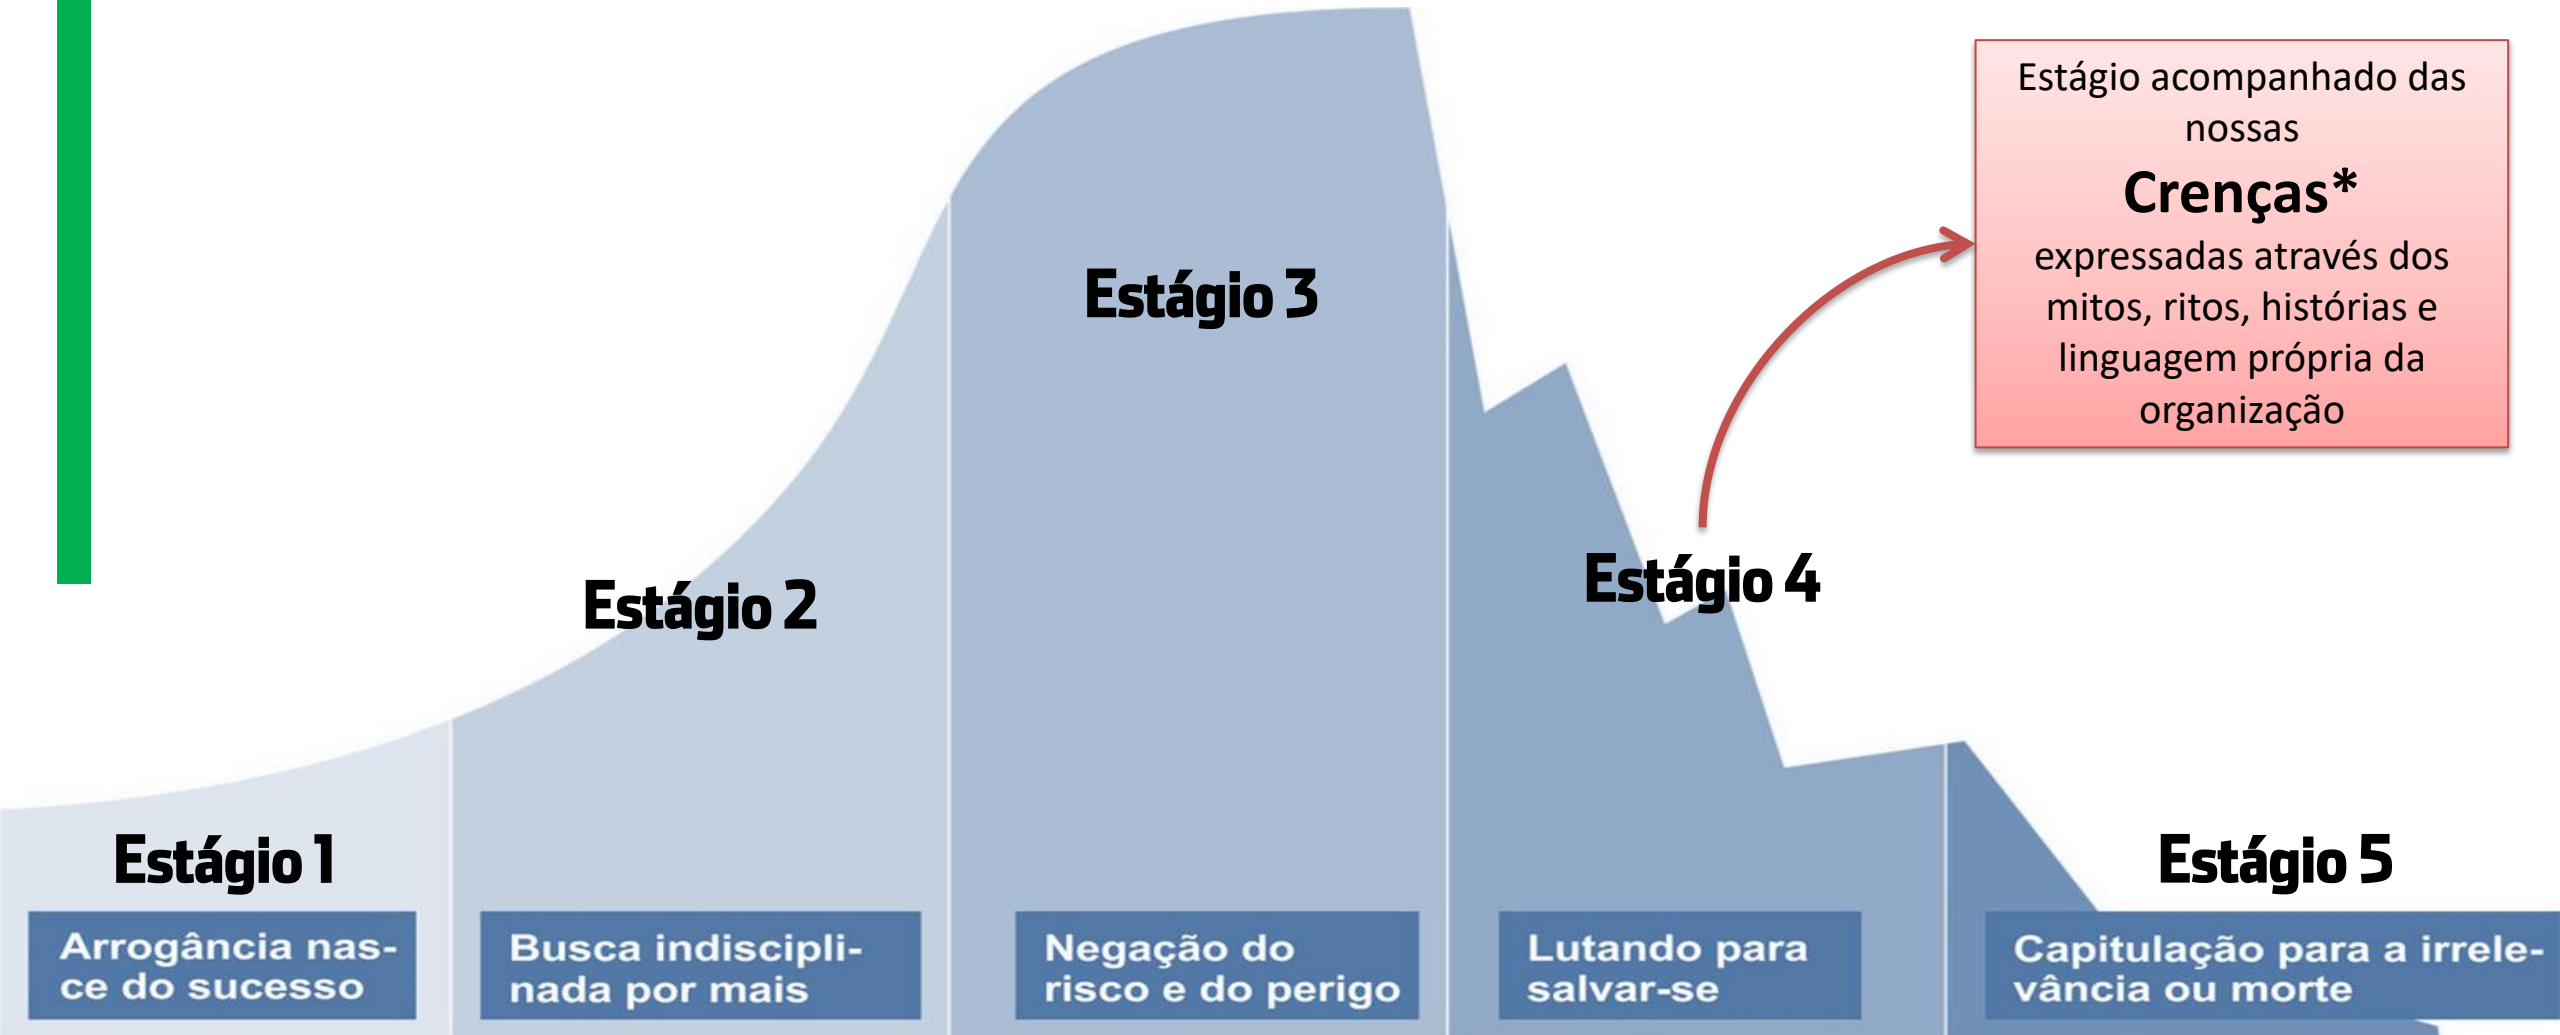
Estágio acompanhado das nossas

Crenças*

expressadas através dos mitos, ritos, histórias e linguagem própria da organização

Estágio 3

Estágio 2

Estágio 4

Estágio 1

Estágio 5

Arrogância nasce do sucesso

Busca indisciplinada por mais

Negação do risco e do perigo

Lutando para salvar-se

Capitulação para a irrelevância ou morte